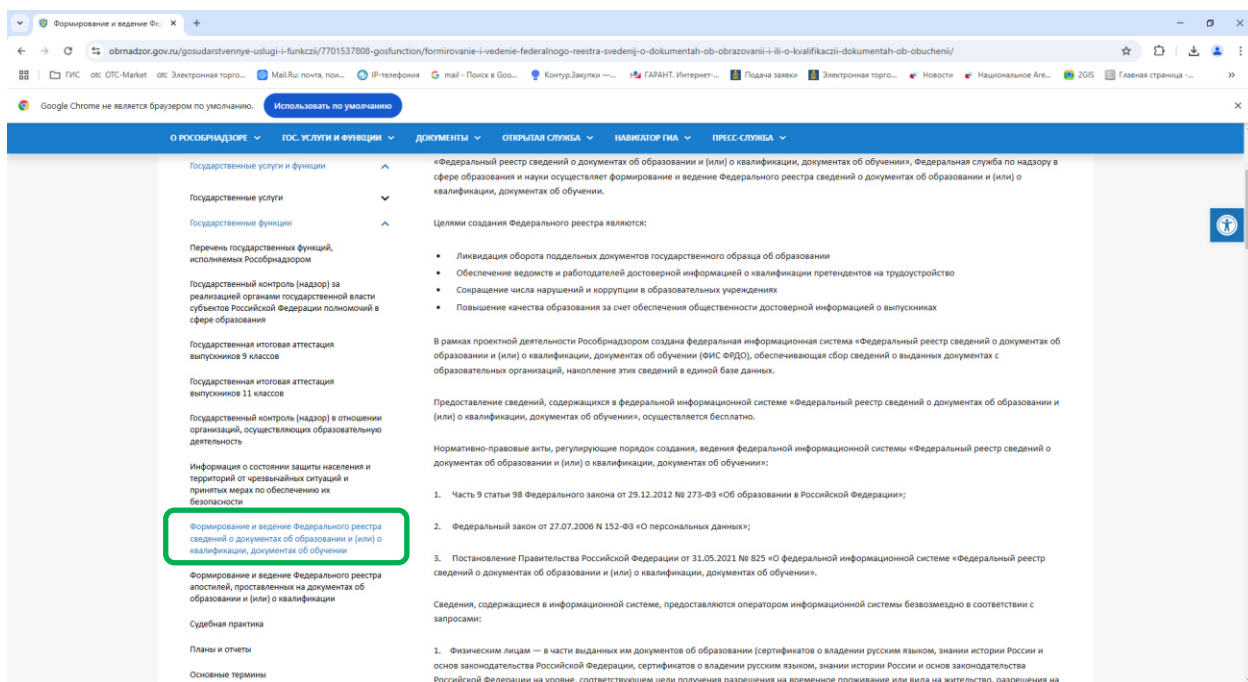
Формирование и ведение Фе, ×

obrnadzor.gov.ru/gosudarstvennye-uslugi-i-funkczii/7701537808-gosfunction/formirovanie-i-vedenie-federalnogo-reestra-svedenij-o-dokumentah-ob-obrazovanii-i-ili-o-kvalifikaczii-dokumentah-ob-obuchenii/

ГИС OTC-Market Электронная торго... Mail.Ru: почта, пои... IP-телефония mail - Поиск в Goo... Контур.Закупки —... ГАРАНТ. Интернет-... Подача заявки Электронная торго... Новости Национальное Аге... 2GIS Главная страница -...

Google Chrome не является браузером по умолчанию. Использовать по умолчанию

О РОСОБРНАДЗОРЕ ГОС. УСЛУГИ И ФУНКЦИИ ДОКУМЕНТЫ ОТКРЫТАЯ СЛУЖБА НАВИГАТОР ГИА ПРЕСС-СЛУЖБА

Государственные услуги и функции

Государственные услуги

Государственные функции

Перечень государственных функций, исполняемых Рособрнадзором

Государственный контроль (надзор) за реализацией органами государственной власти субъектов Российской Федерации полномочий в сфере образования

Государственная итоговая аттестация выпускников 9 классов

Государственная итоговая аттестация выпускников 11 классов

Государственный контроль (надзор) в отношении организаций, осуществляющих образовательную деятельность

Информация о состоянии защиты населения и территорий от чрезвычайных ситуаций и принятых мерах по обеспечению их безопасности

Формирование и ведение Федерального реестра сведений о документах об образовании и (или) о квалификации, документах об обучении

Формирование и ведение Федерального реестра апостилей, проставленных на документах об образовании и (или) о квалификации

Судебная практика

Планы и отчеты

Основные термины

«Федеральный реестр сведений о документах об образовании и (или) о квалификации, документах об обучении», Федеральная служба по надзору в сфере образования и науки осуществляет формирование и ведение Федерального реестра сведений о документах об образовании и (или) о квалификации, документах об обучении.

Целями создания Федерального реестра являются:

• Ликвидация оборота поддельных документов государственного образца об образовании
• Обеспечение ведомств и работодателей достоверной информацией о квалификации претендентов на трудоустройство
• Сокращение числа нарушений и коррупции в образовательных учреждениях
• Повышение качества образования за счет обеспечения общественности достоверной информацией о выпускниках

В рамках проектной деятельности Рособрнадзором создана федеральная информационная система «Федеральный реестр сведений о документах об образовании и (или) о квалификации, документах об обучении (ФИС ФРДО), обеспечивающая сбор сведений о выданных документах с образовательных организаций, накопление этих сведений в единой базе данных.

Предоставление сведений, содержащихся в федеральной информационной системе «Федеральный реестр сведений о документах об образовании и (или) о квалификации, документах об обучении», осуществляется бесплатно.

Нормативно-правовые акты, регулирующие порядок создания, ведения федеральной информационной системы «Федеральный реестр сведений о документах об образовании и (или) о квалификации, документах об обучении»:

1. Часть 9 статьи 98 Федерального закона от 29.12.2012 № 273-ФЗ «Об образовании в Российской Федерации»;

2. Федеральный закон от 27.07.2006 N 152-ФЗ «О персональных данных»;

3. Постановление Правительства Российской Федерации от 31.05.2021 № 825 «О федеральной информационной системе «Федеральный реестр сведений о документах об образовании и (или) о квалификации, документах об обучении».

Сведения, содержащиеся в информационной системе, предоставляются оператором информационной системы безвозмездно в соответствии с запросами:

1. Физическим лицам — в части выданных им документов об образовании (сертификатов о владении русским языком, знании истории России и основ законодательства Российской Федерации, сертификатов о владении русским языком, знании истории России и основ законодательства Российской Федерации на уровне, соответствующем цели получения разрешения на временное проживание или вида на жительство, разрешения на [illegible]